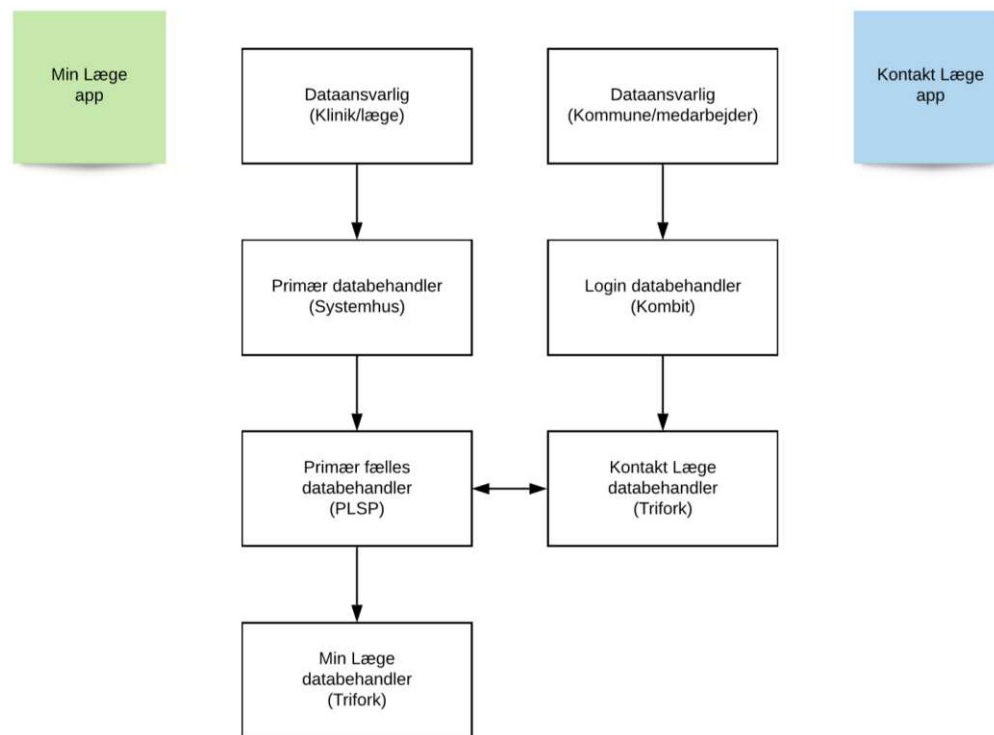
Min Læge app

Dataansvarlig (Klinik/læge)

Dataansvarlig (Kommune/medarbejder)

Kontakt Læge app

Primær databehandler (Systemhus)

Login databehandler (Kombit)

Primær fælles databehandler (PLSP)

Kontakt Læge databehandler (Trifork)

Min Læge databehandler (Trifork)